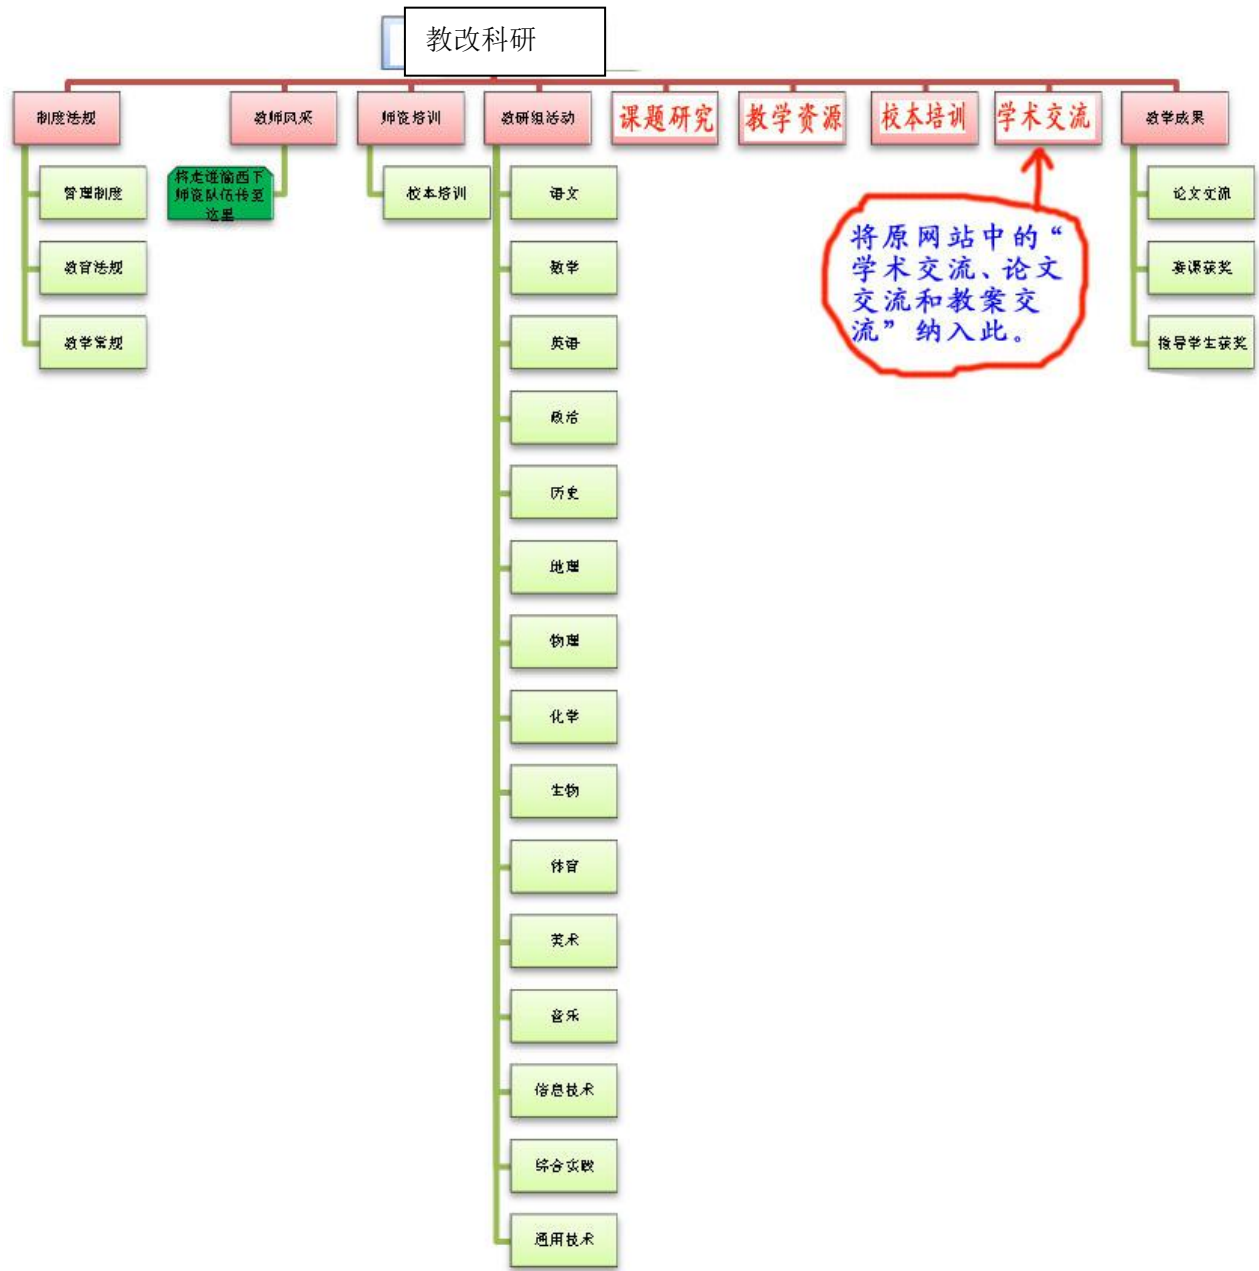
教改科研

制度法规

管理制度

教育法规

教学常规

教师风采

将走进滇西下师资队伍传至这里

师资培训

校本培训

教研组活动

语文

数学

英语

政治

历史

地理

物理

化学

生物

体育

美术

音乐

信息技术

综合实践

通用技术

课题研究

教学资源

校本培训

学术交流

将原网站中的“学术交流、论文交流和教案交流”纳入此。

教学成果

论文交流

赛课获奖

指导学生获奖